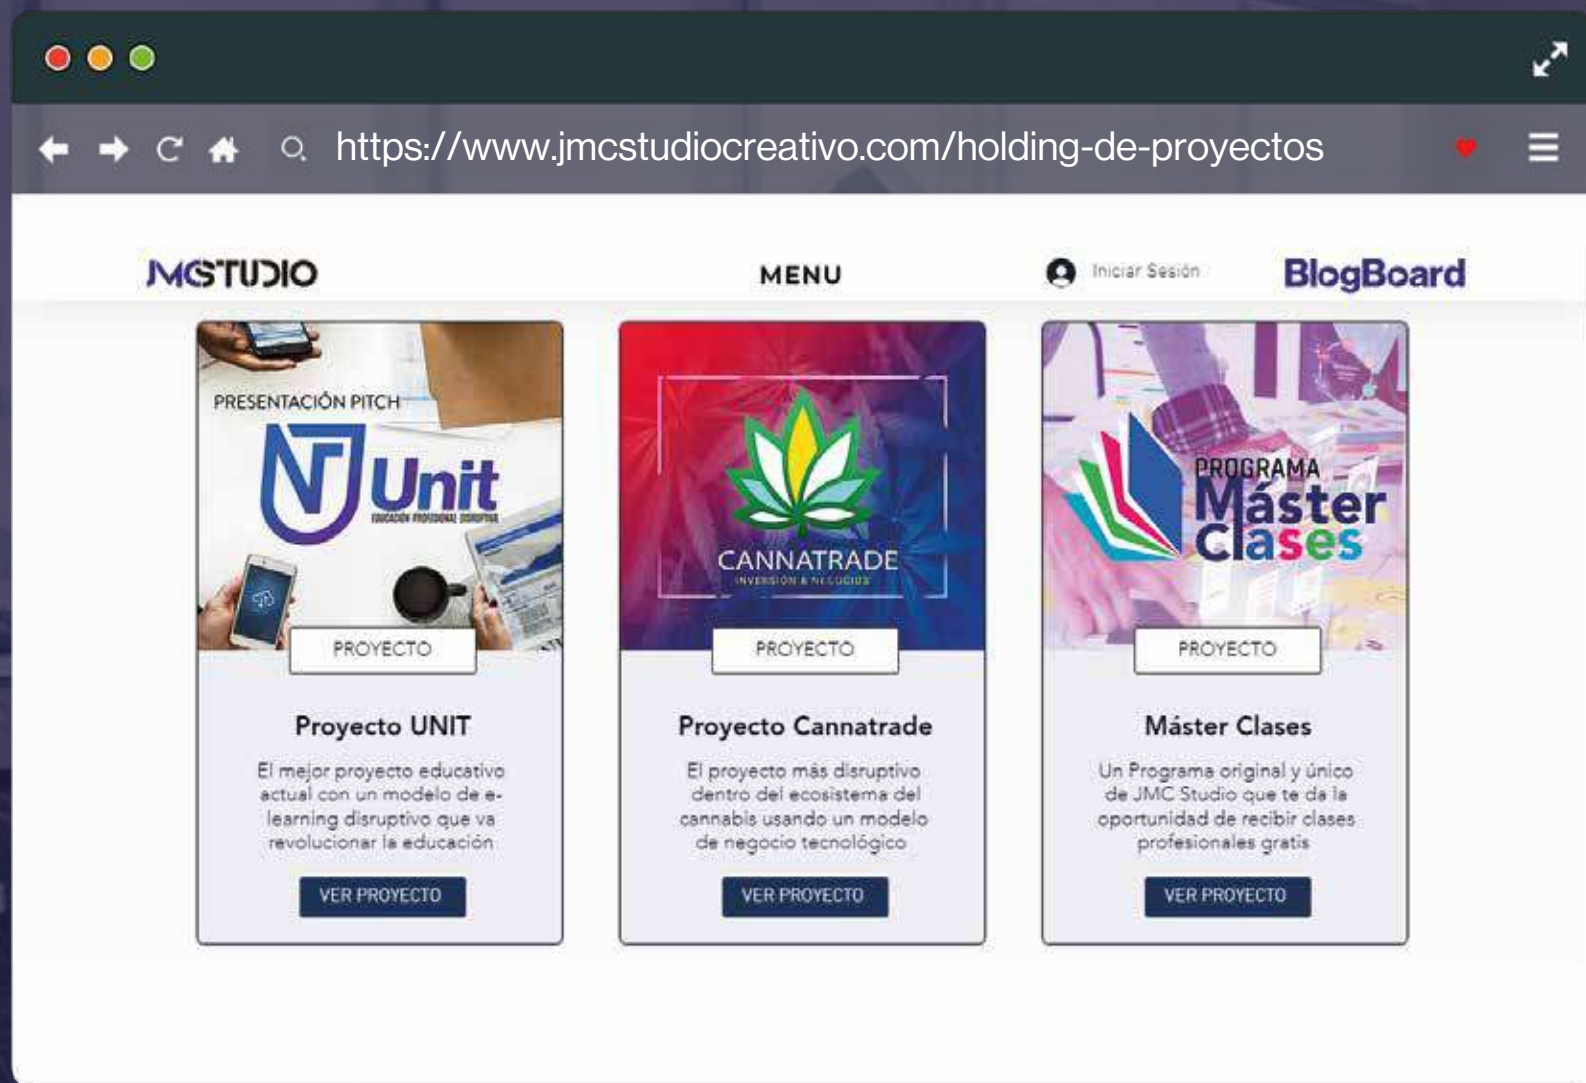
https://www.jmcstudiocreativo.com/holding-de-proyectos

JMCSTUDIO

MENU

Iniciar Sesión

BlogBoard

PRESENTACIÓN PITCH

Unit

EDUCACIÓN PROFESIONAL DISRUPTIVA

PROYECTO

Proyecto UNIT

El mejor proyecto educativo actual con un modelo de e-learning disruptivo que va revolucionar la educación

VER PROYECTO

CANNATRADE

INVERSIÓN & NEGOCIOS

PROYECTO

Proyecto Cannatrade

El proyecto más disruptivo dentro del ecosistema del cannabis usando un modelo de negocio tecnológico

VER PROYECTO

PROGRAMA Máster Clases

PROYECTO

Máster Clases

Un Programa original y único de JMC Studio que te da la oportunidad de recibir clases profesionales gratis

VER PROYECTO